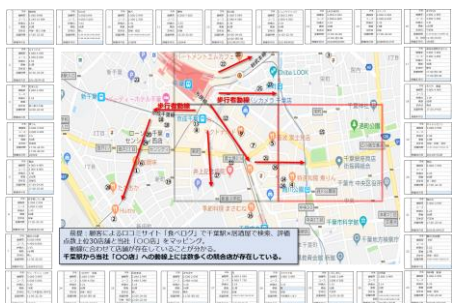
歩行者動線

歩行者動線

県庁 / 顧客によるロコミサイト「食べログ」で千葉駅×居酒屋で検索、評価点数上位30店舗と当社「〇〇店」をマッピング。
動線に合わせて店舗が存在していることが分かる。
千葉駅から当社「〇〇店」への動線上には数多くの競合店が存在している。

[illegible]